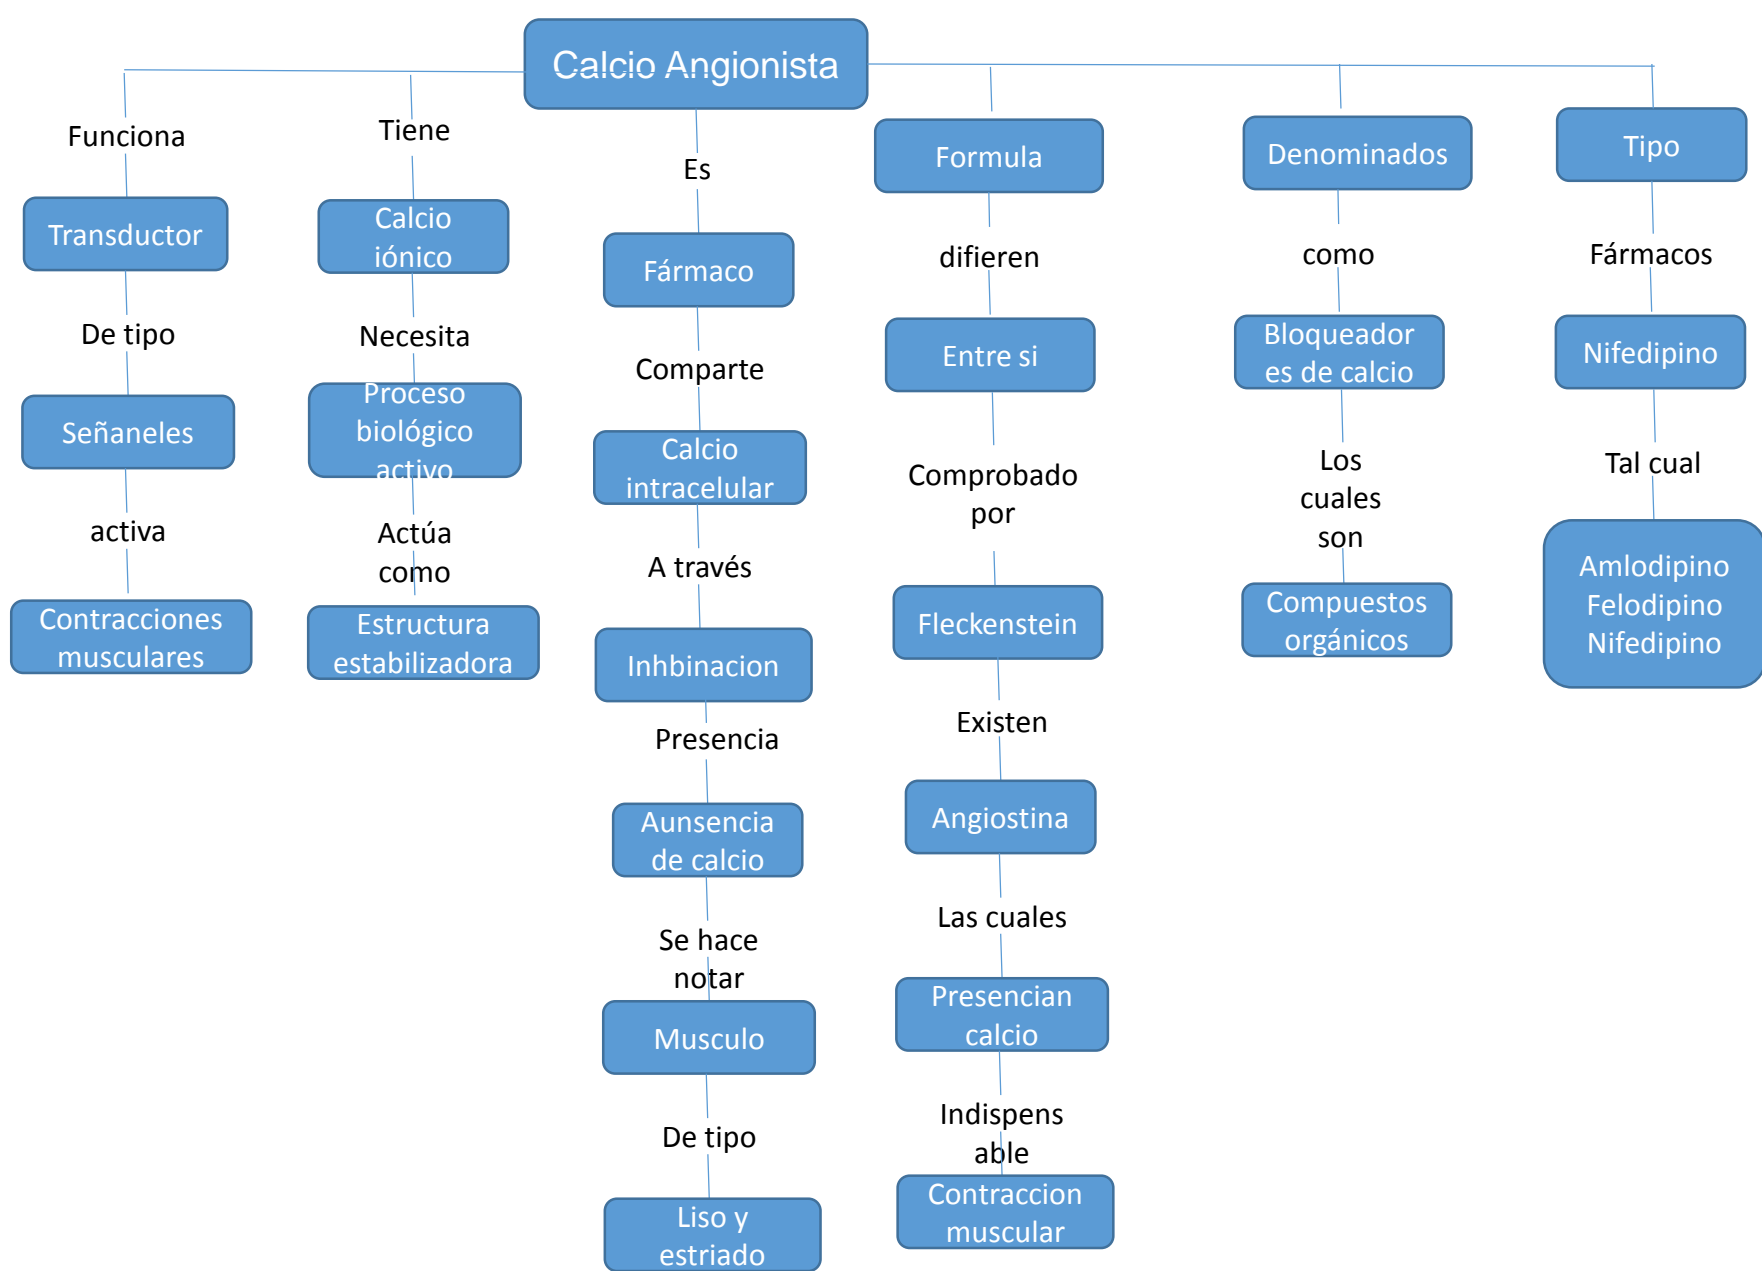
Calcio Angionista

Funciona
Transductor
De tipo
Señaneles
activa
Contracciones musculares

Tiene
Calcio iónico
Necesita
Proceso biológico activo
Actúa como
Estructura estabilizadora

Es
Fármaco
Comparte
Calcio intracelular
A través
Inhbinacion
Presencia
Aunsencia de calcio
Se hace notar
Musculo
De tipo
Liso y estriado

Formula
difieren
Entre si
Comprobado por
Fleckenstein
Existen
Angiostina
Las cuales
Presencian calcio
Indispens able
Contraccion muscular

Denominados
como
Bloqueador es de calcio
Los cuales son
Compuestos orgánicos

Tipo
Fármacos
Nifedipino
Tal cual
Amlodipino
Felodipino
Nifedipino